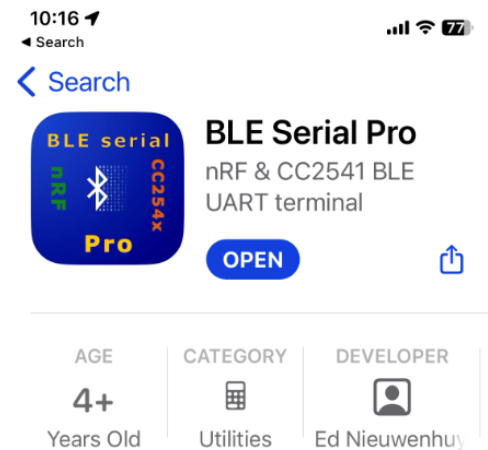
10:16
◂ Search
77

< Search

BLE serial
nRF
CC254x
Pro

BLE Serial Pro
nRF & CC2541 BLE UART terminal

OPEN

| AGE | CATEGORY | DEVELOPER |
|---|---|---|
| 4+ | | |
| Years Old | Utilities | Ed Nieuwenhuy |